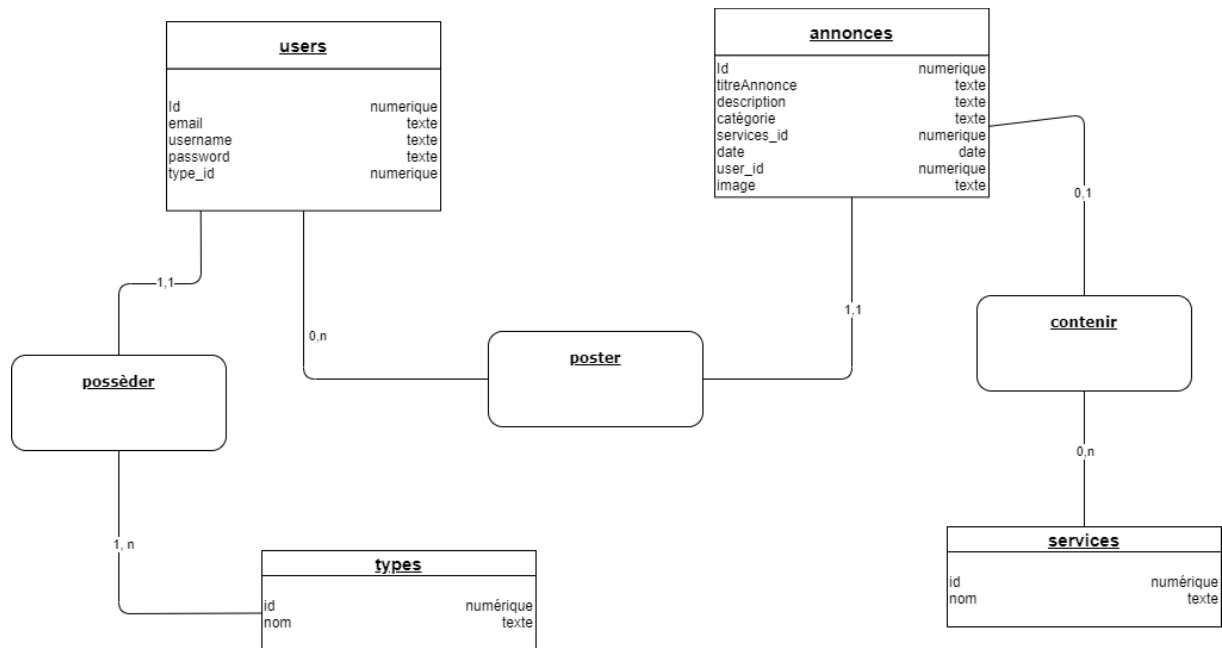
users

| Id | numerique |
|---|---|
| email | texte |
| username | texte |
| password | texte |
| type_id | numerique |

annonces

| Id | numerique |
|---|---|
| titreAnnonce | texte |
| description | texte |
| catégorie | texte |
| services_id | numerique |
| date | date |
| user_id | numerique |
| image | texte |

0,1

1,1

0,n

1,1

contenir

posséder

poster

0,n

1, n

services

| id | numérique |
|---|---|
| nom | texte |

types

| id | numérique |
|---|---|
| nom | texte |